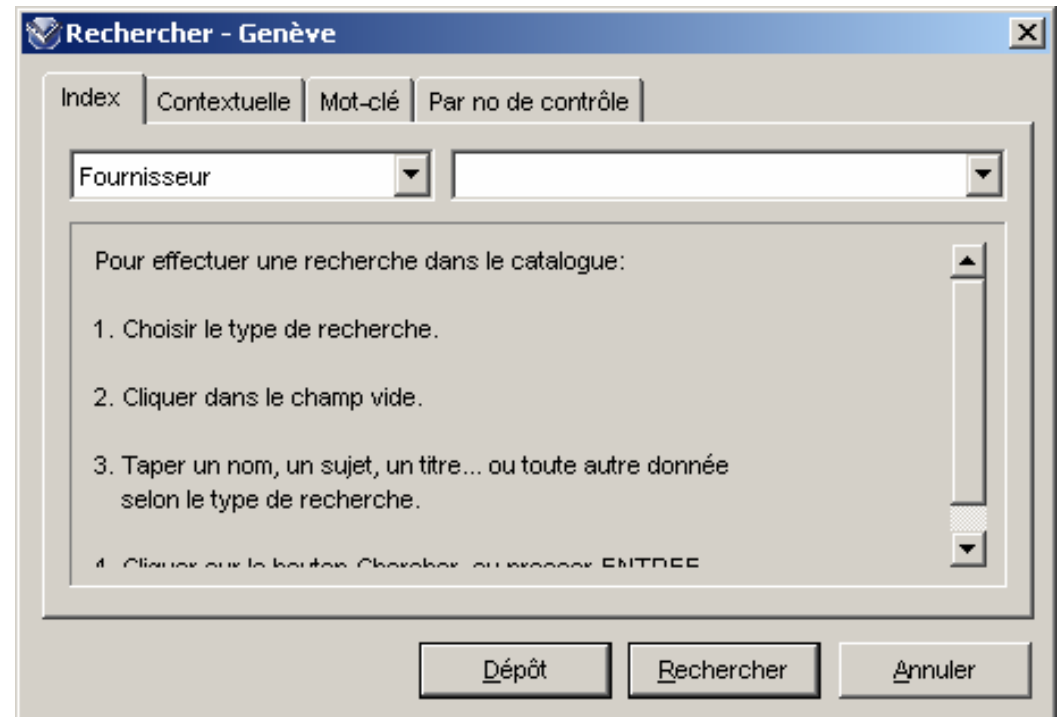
Rechercher - Genève

Index | Contextuelle | Mot-clé | Par no de contrôle

Fournisseur

Pour effectuer une recherche dans le catalogue:

1. Choisir le type de recherche.

2. Cliquer dans le champ vide.

3. Taper un nom, un sujet, un titre... ou toute autre donnée selon le type de recherche.

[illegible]

Dépôt | Rechercher | Annuler